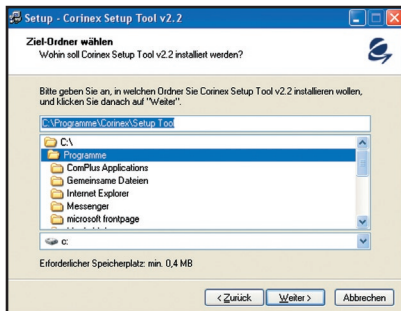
Setup - Corinex Setup Tool v2.2

Ziel-Ordner wählen
Wohin soll Corinex Setup Tool v2.2 installiert werden?

Bitte geben Sie an, in welchen Ordner Sie Corinex Setup Tool v2.2 installieren wollen, und klicken Sie danach auf "Weiter".

C:\Programme\Corinex\Setup Tool

C:\
Programme
ComPlus Applications
Gemeinsame Dateien
Internet Explorer
Messenger
microsoft frontpage
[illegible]

c:

Erforderlicher Speicherplatz: min. 0,4 MB

< Zurück | Weiter > | Abbrechen